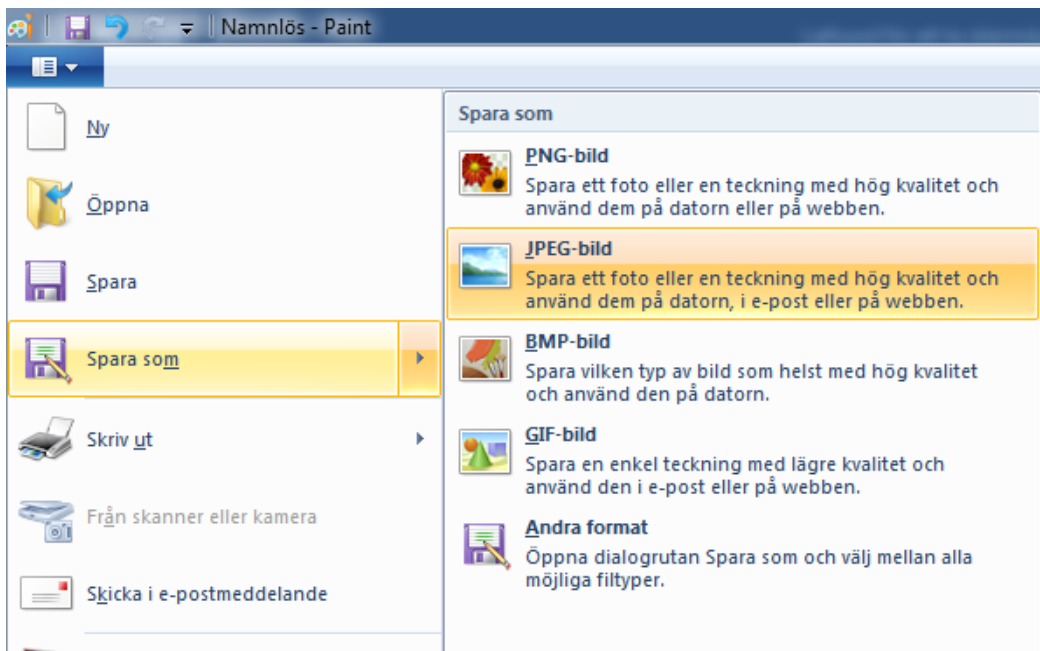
Namnlös - Paint

Ny

Öppna

Spara

Spara som

Skriv ut

Från skanner eller kamera

Skicka i e-postmeddelande

Spara som

PNG-bild
Spara ett foto eller en teckning med hög kvalitet och använd dem på datorn eller på webben.

JPEG-bild
Spara ett foto eller en teckning med hög kvalitet och använd dem på datorn, i e-post eller på webben.

BMP-bild
Spara vilken typ av bild som helst med hög kvalitet och använd den på datorn.

GIF-bild
Spara en enkel teckning med lägre kvalitet och använd den i e-post eller på webben.

Andra format
Öppna dialogrutan Spara som och välj mellan alla möjliga filtyper.